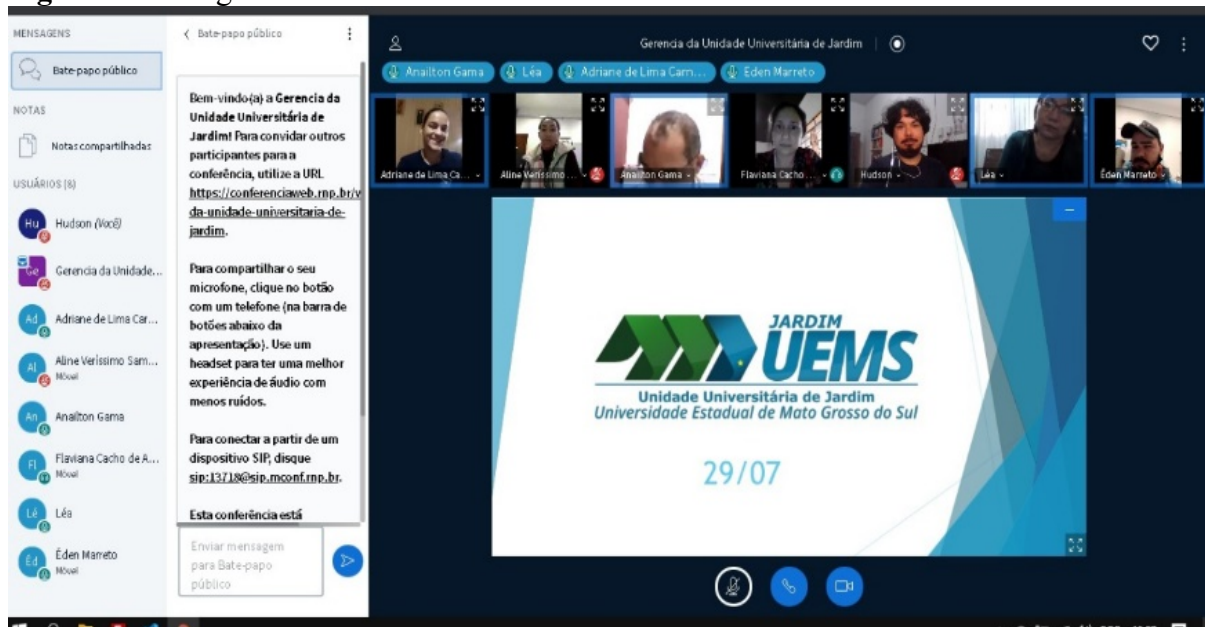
MENSAGENS

Bate-papo público

NOTAS

Notas compartilhadas

USUÁRIOS (8)

Hu Hudson (Você)

Ge Gerencia da Unidade...

Ad Adriane de Lima Car...

Al Aline Veríssimo Sam... Móvel

An Anailton Gama

Fl Flaviana Cacho de A... Móvel

Lé Léa

Éd Éden Marreto Móvel

‹ Bate-papo público

Bem-vindo(a) a **Gerencia da Unidade Universitária de Jardim!** Para convidar outros participantes para a conferência, utilize a URL https://conferenciaweb.rnp.br/vda-unidade-universitaria-de-jardim.

Para compartilhar o seu microfone, clique no botão com um telefone (na barra de botões abaixo da apresentação). Use um headset para ter uma melhor experiência de áudio com menos ruídos.

Para conectar a partir de um dispositivo SIP, disque sip:13718@sip.mconf.rnp.br.

Esta conferência está

Enviar mensagem para Bate-papo público

Gerencia da Unidade Universitária de Jardim

Anailton Gama | Léa | Adriane de Lima Carn... | Éden Marreto

Adriane de Lima Ca... | Aline Veríssimo ... | Anailton Gama | Flaviana Cacho ... | Hudson | Léa | Éden Marreto

JARDIM
UEMS
Unidade Universitária de Jardim
Universidade Estadual de Mato Grosso do Sul

29/07